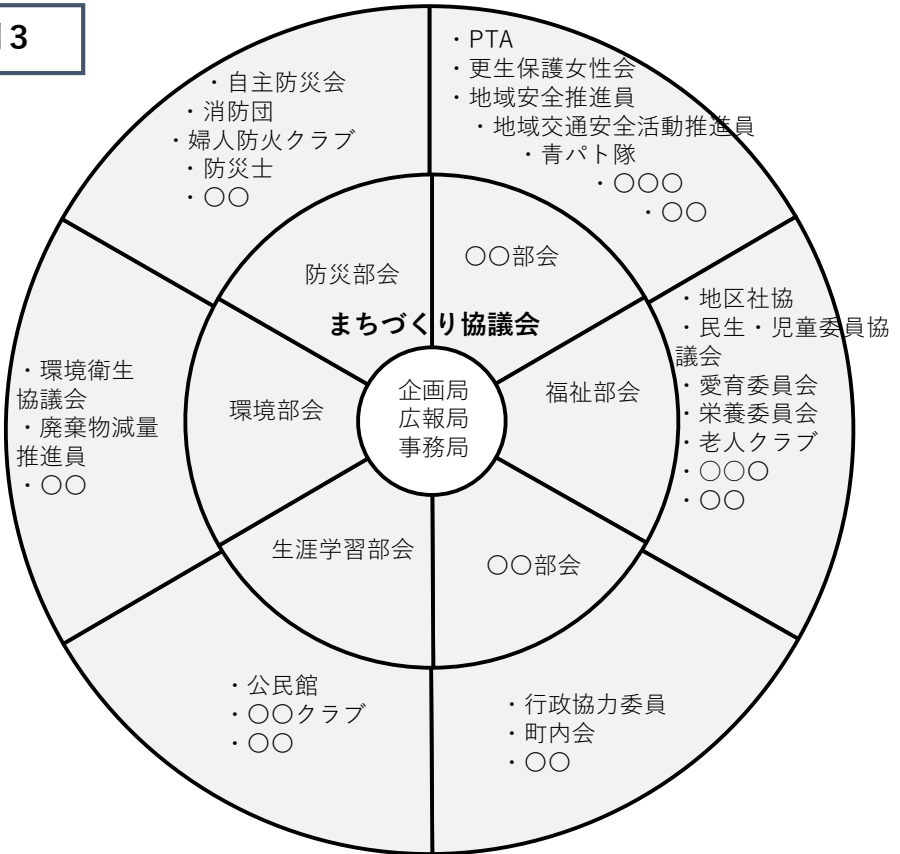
3

・自主防災会
・消防団
・婦人防火クラブ
・防災士
・○○

・PTA
・更生保護女性会
・地域安全推進員
・地域交通安全活動推進員
・青パト隊
・○○○
・○○

防災部会

○○部会

まちづくり協議会

・地区社協
・民生・児童委員協議会
・愛育委員会
・栄養委員会
・老人クラブ
・○○○
・○○

・環境衛生協議会
・廃棄物減量推進員
・○○

環境部会

企画局
広報局
事務局

福祉部会

生涯学習部会

○○部会

・公民館
・○○クラブ
・○○

・行政協力委員
・町内会
・○○